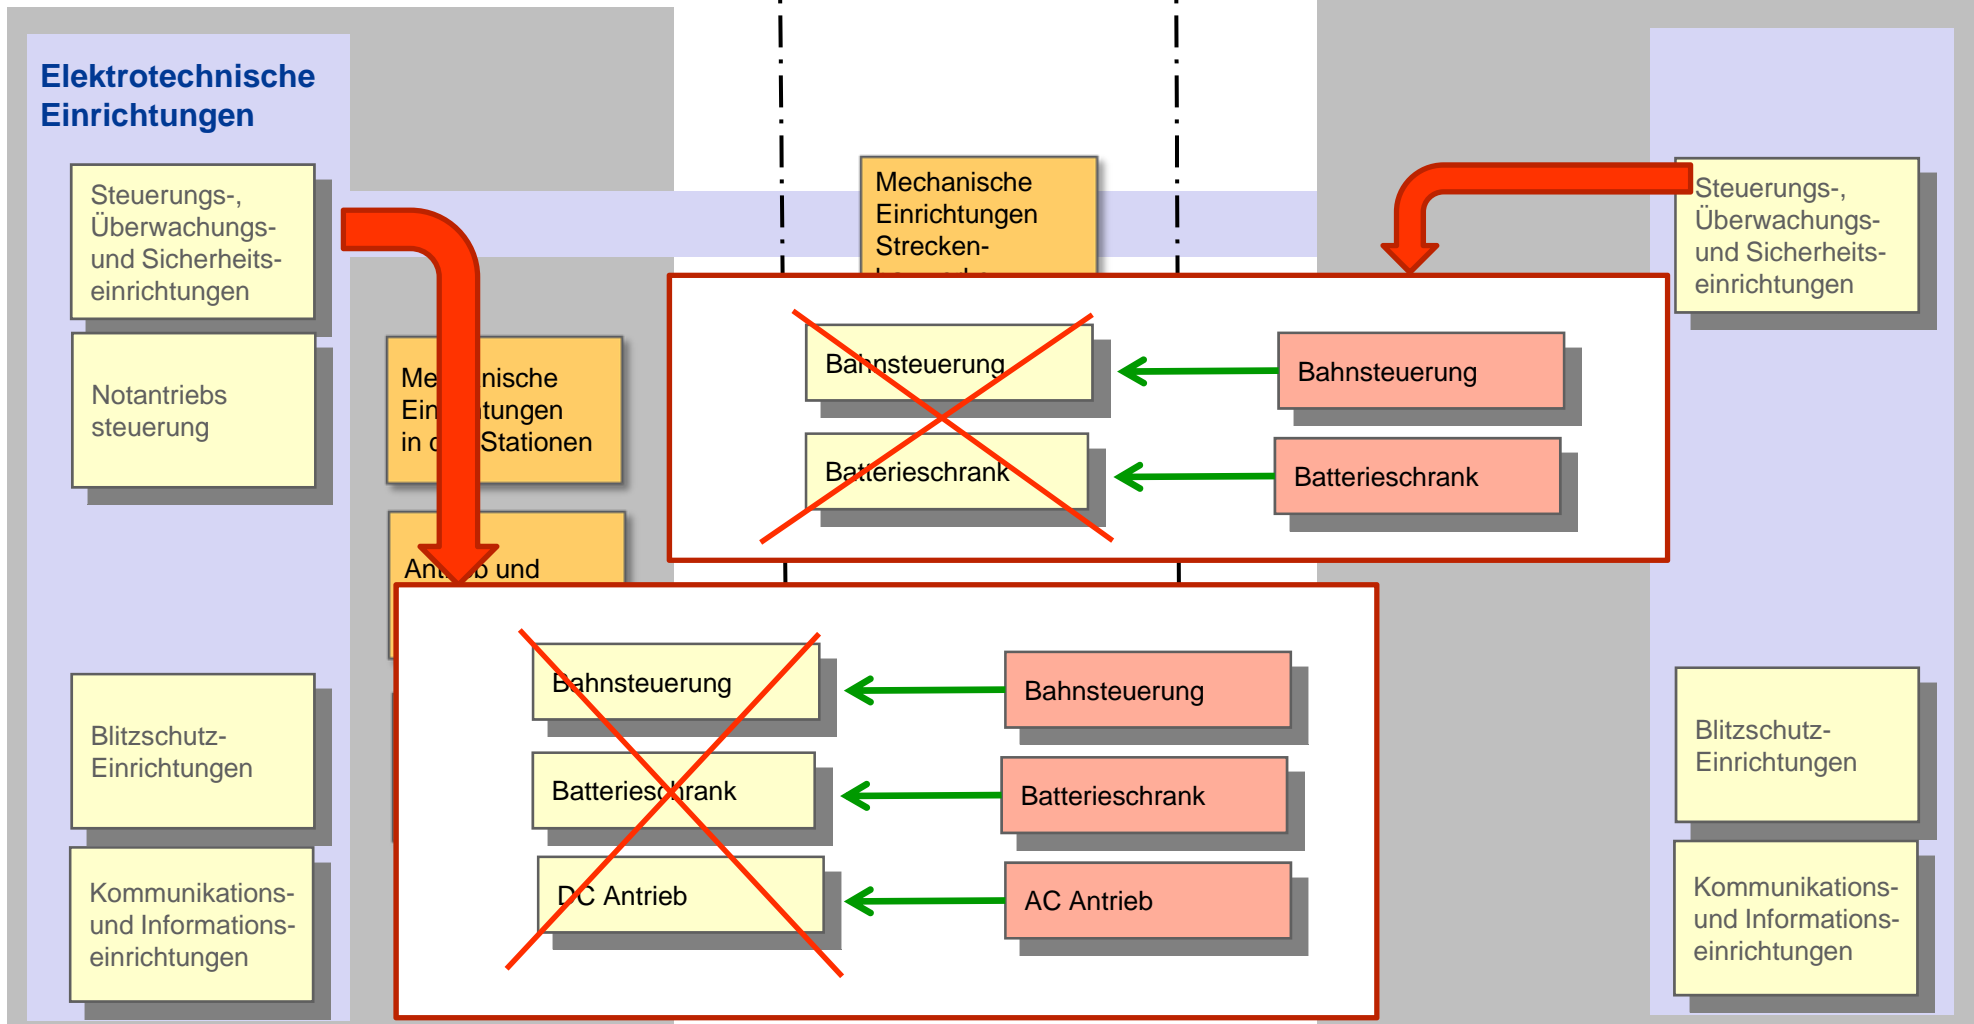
Elektrotechnische Einrichtungen

Steuerungs-, Überwachungs- und Sicherheitseinrichtungen

Notantriebs steuerung

Blitzschutz-Einrichtungen

Kommunikations- und Informationseinrichtungen

Mechanische Einrichtungen Strecken-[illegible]

Me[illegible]nische Ein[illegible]tungen in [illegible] Stationen

Ant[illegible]b und

Steuerungs-, Überwachungs- und Sicherheitseinrichtungen

Bahnsteuerung

Batterieschrank

Bahnsteuerung

Batterieschrank

Bahnsteuerung

Batterieschrank

DC Antrieb

Bahnsteuerung

Batterieschrank

AC Antrieb

Blitzschutz-Einrichtungen

Kommunikations- und Informationseinrichtungen